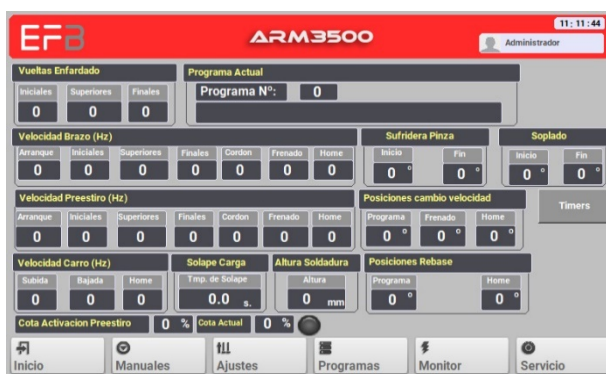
EFB
ARM3500
11:11:44
Administrador

Vueltas Enfardado
Iniciales 0
Superiores 0
Finales 0

Programa Actual
Programa Nº: 0

Velocidad Brazo (Hz)
Arranque 0
Iniciales 0
Superiores 0
Finales 0
Cordon 0
Frenado 0
Home 0

Sufridera Pinza
Inicio 0 °
Fin 0 °

Soplado
Inicio 0 °
Fin 0 °

Velocidad Preestiro (Hz)
Arranque 0
Iniciales 0
Superiores 0
Finales 0
Cordon 0
Frenado 0
Home 0

Posiciones cambio velocidad
Programa 0 °
Frenado 0 °
Home 0 °

Timers

Velocidad Carro (Hz)
Subida 0
Bajada 0
Home 0

Solape Carga
Tmp. de Solape 0.0 s.

Altura Soldadura
Altura 0 mm

Posiciones Rebase
Programa 0 °
Home 0 °

Cota Activacion Preestiro 0 %
Cota Actual 0 %

Inicio
Manuales
Ajustes
Programas
Monitor
Servicio